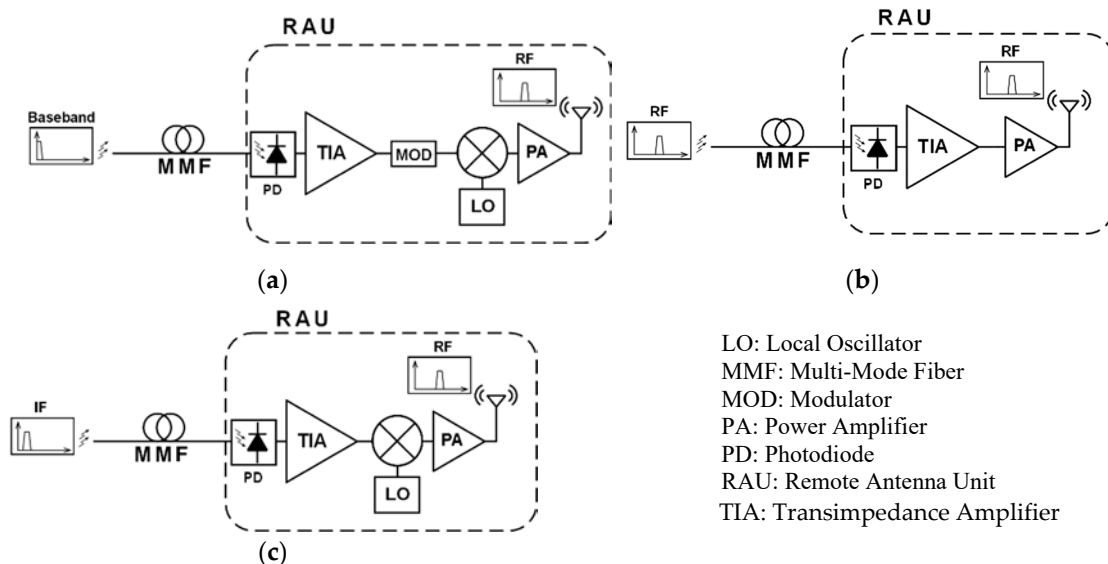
RAU

Baseband

MMF

PD

TIA

MOD

PA

LO

RF

(a)

RAU

RF

RF

MMF

PD

TIA

PA

(b)

RAU

IF

MMF

PD

TIA

PA

LO

RF

(c)

LO: Local Oscillator
MMF: Multi-Mode Fiber
MOD: Modulator
PA: Power Amplifier
PD: Photodiode
RAU: Remote Antenna Unit
TIA: Transimpedance Amplifier